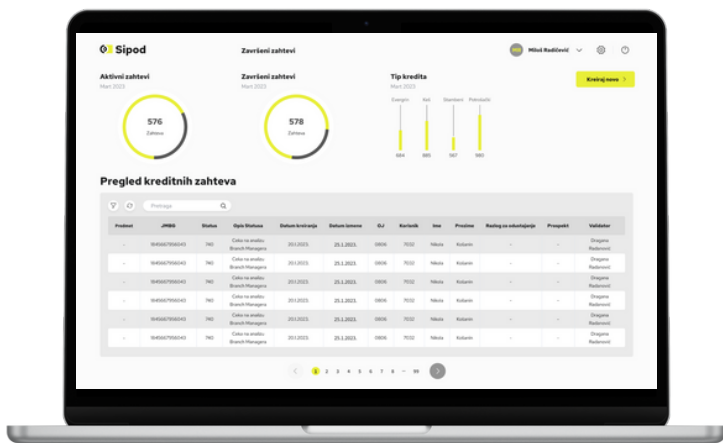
Sipod

Završeni zahtevi

Miloš Radičević

Aktivni zahtevi
Mart 2023

576
Zahteva

Završeni zahtevi
Mart 2023

578
Zahteva

Tip kredita
Mart 2023

Kreiraj novo

Gotovinski | Keš | Stambeni | Potrošački
684 | 885 | 567 | 980

Pregled kreditnih zahteva

Pretraga

| Prioritet | JMBG | Status | Opis Statusa | Datum kreiranja | Datum izmene | OJ | Korisnik | Ime | Prezime | Razlog za odustajanje | Prospekt | Validator |
|---|---|---|---|---|---|---|---|---|---|---|---|---|
| - | 1840667956043 | 740 | Čeka na analizu Branch Managera | 20.1.2023. | 25.1.2023. | 0806 | 7032 | Nikola | Kobanin | - | - | Dragana Radanović |
| - | 1840667956043 | 740 | Čeka na analizu Branch Managera | 20.1.2023. | 25.1.2023. | 0806 | 7032 | Nikola | Kobanin | - | - | Dragana Radanović |
| - | 1840667956043 | 740 | Čeka na analizu Branch Managera | 20.1.2023. | 25.1.2023. | 0806 | 7032 | Nikola | Kobanin | - | - | Dragana Radanović |
| - | 1840667956043 | 740 | Čeka na analizu Branch Managera | 20.1.2023. | 25.1.2023. | 0806 | 7032 | Nikola | Kobanin | - | - | Dragana Radanović |
| - | 1840667956043 | 740 | Čeka na analizu Branch Managera | 20.1.2023. | 25.1.2023. | 0806 | 7032 | Nikola | Kobanin | - | - | Dragana Radanović |
| - | 1840667956043 | 740 | Čeka na analizu Branch Managera | 20.1.2023. | 25.1.2023. | 0806 | 7032 | Nikola | Kobanin | - | - | Dragana Radanović |

1 2 3 4 5 6 7 8 ... 99